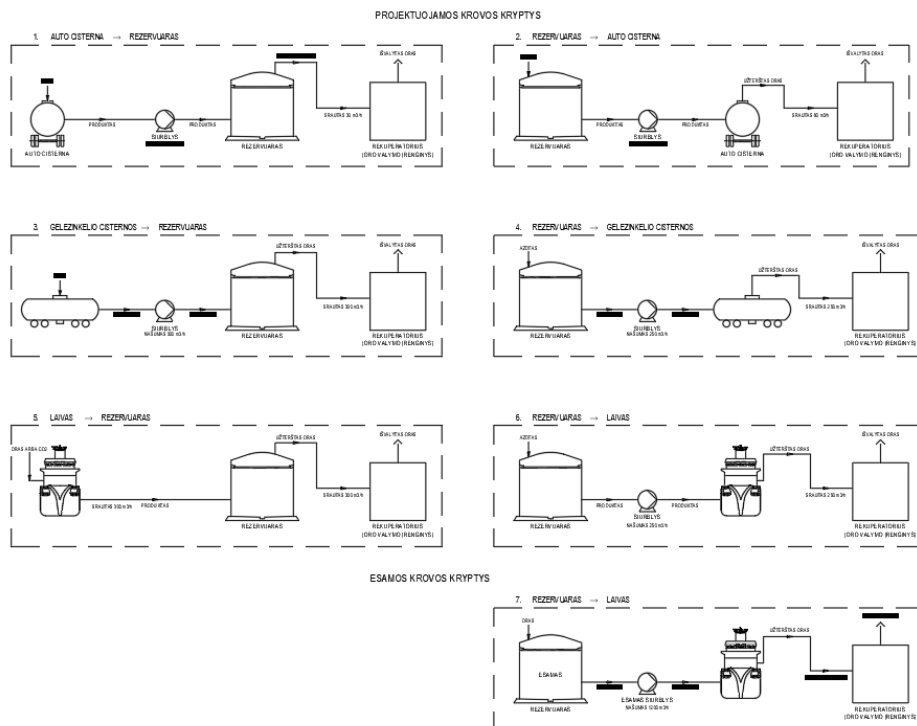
PROJEKTUOJAMOS KROVOS KRYPTYS

1. AUTO CISTERNA → REZERVUARAS

PRODUKTAS
SIURBLYS
PRODUKTAS
AUTO CISTERNA
REZERVUARAS
SRAUTAS 30 m3/h
IŠVALYTAS ORAS
REKUPERATORIUS (ORO VALYMO ĮRENGINYS)

2. REZERVUARAS → AUTO CISTERNA

IŠVALYTAS ORAS
UŽTERŠTAS ORAS
PRODUKTAS
SIURBLYS
PRODUKTAS
REZERVUARAS
AUTO CISTERNA
SRAUTAS 30 m3/h
REKUPERATORIUS (ORO VALYMO ĮRENGINYS)

3. GELEZINKELIO CISTERNOS → REZERVUARAS

UŽTERŠTAS ORAS
IŠVALYTAS ORAS
SIURBLYS
NAŠUMAS 300 m3/h
REZERVUARAS
SRAUTAS 300 m3/h
REKUPERATORIUS (ORO VALYMO ĮRENGINYS)

4. REZERVUARAS → GELEZINKELIO CISTERNOS

AZOTAS
IŠVALYTAS ORAS
UŽTERŠTAS ORAS
REZERVUARAS
SIURBLYS
NAŠUMAS 250 m3/h
SRAUTAS 250 m3/h
REKUPERATORIUS (ORO VALYMO ĮRENGINYS)

5. LAIVAS → REZERVUARAS

ORAS ARBA CO2
UŽTERŠTAS ORAS
IŠVALYTAS ORAS
SRAUTAS 300 m3/h
PRODUKTAS
REZERVUARAS
SRAUTAS 300 m3/h
REKUPERATORIUS (ORO VALYMO ĮRENGINYS)

6. REZERVUARAS → LAIVAS

AZOTAS
UŽTERŠTAS ORAS
IŠVALYTAS ORAS
PRODUKTAS
SIURBLYS
NAŠUMAS 250 m3/h
PRODUKTAS
REZERVUARAS
SRAUTAS 250 m3/h
REKUPERATORIUS (ORO VALYMO ĮRENGINYS)

ESAMOS KROVOS KRYPTYS

7. REZERVUARAS → LAIVAS

ORAS
ESAMAS
REZERVUARAS
ESAMAS SIURBLYS
NAŠUMAS 1200 m3/h
UŽTERŠTAS ORAS
REKUPERATORIUS (ORO VALYMO ĮRENGINYS)